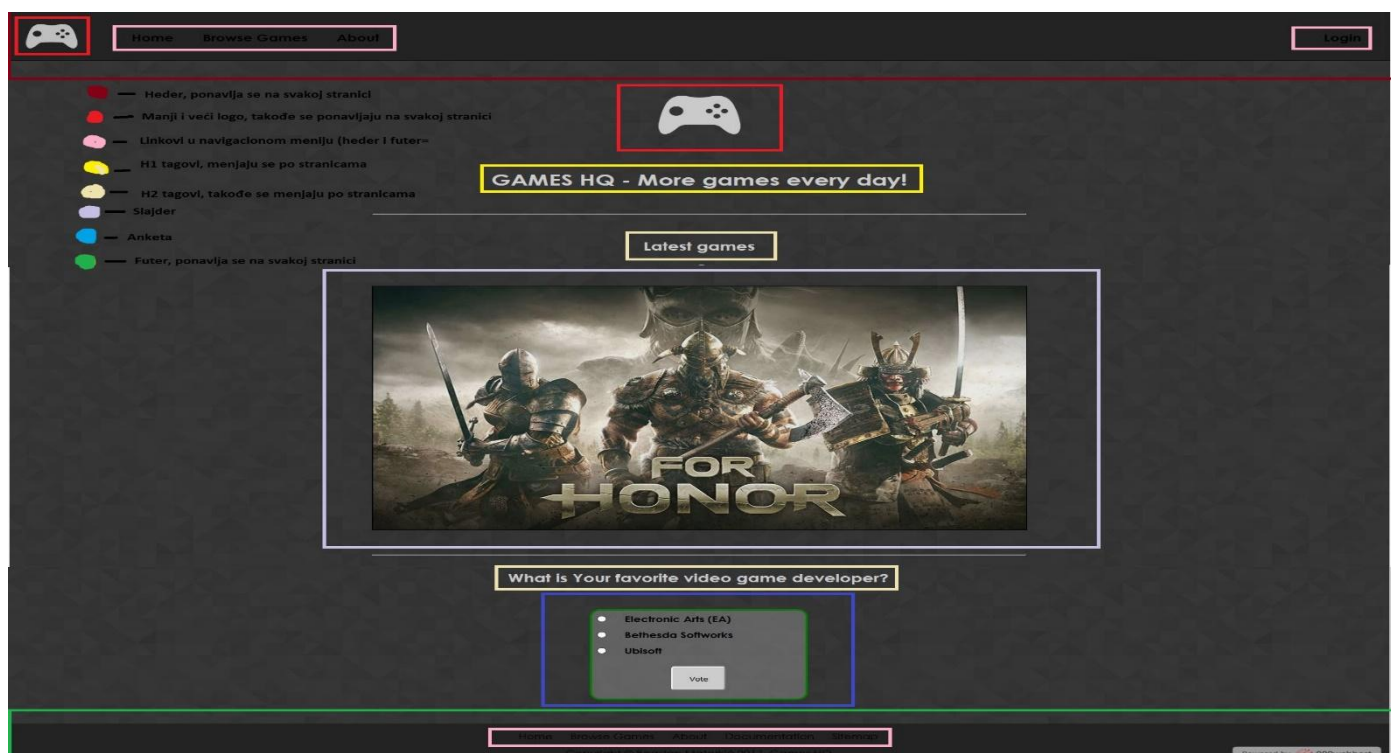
Home Browse Games About

Login

— Heder, ponavlja se na svakoj stranici
— Manji i veći logo, takođe se ponavljaju na svakoj stranici
— Linkovi u navigacionom meniju (heder i futer=
— H1 tagovi, menjaju se po stranicama
— H2 tagovi, takođe se menjaju po stranicama
— Slajder
— Anketa
— Futer, ponavlja se na svakoj stranici

GAMES HQ - More games every day!

Latest games

FOR HONOR

What is Your favorite video game developer?

Electronic Arts (EA)
Bethesda Softworks
Ubisoft

Vote

Home Browse Games About Documentation Sitemap

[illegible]